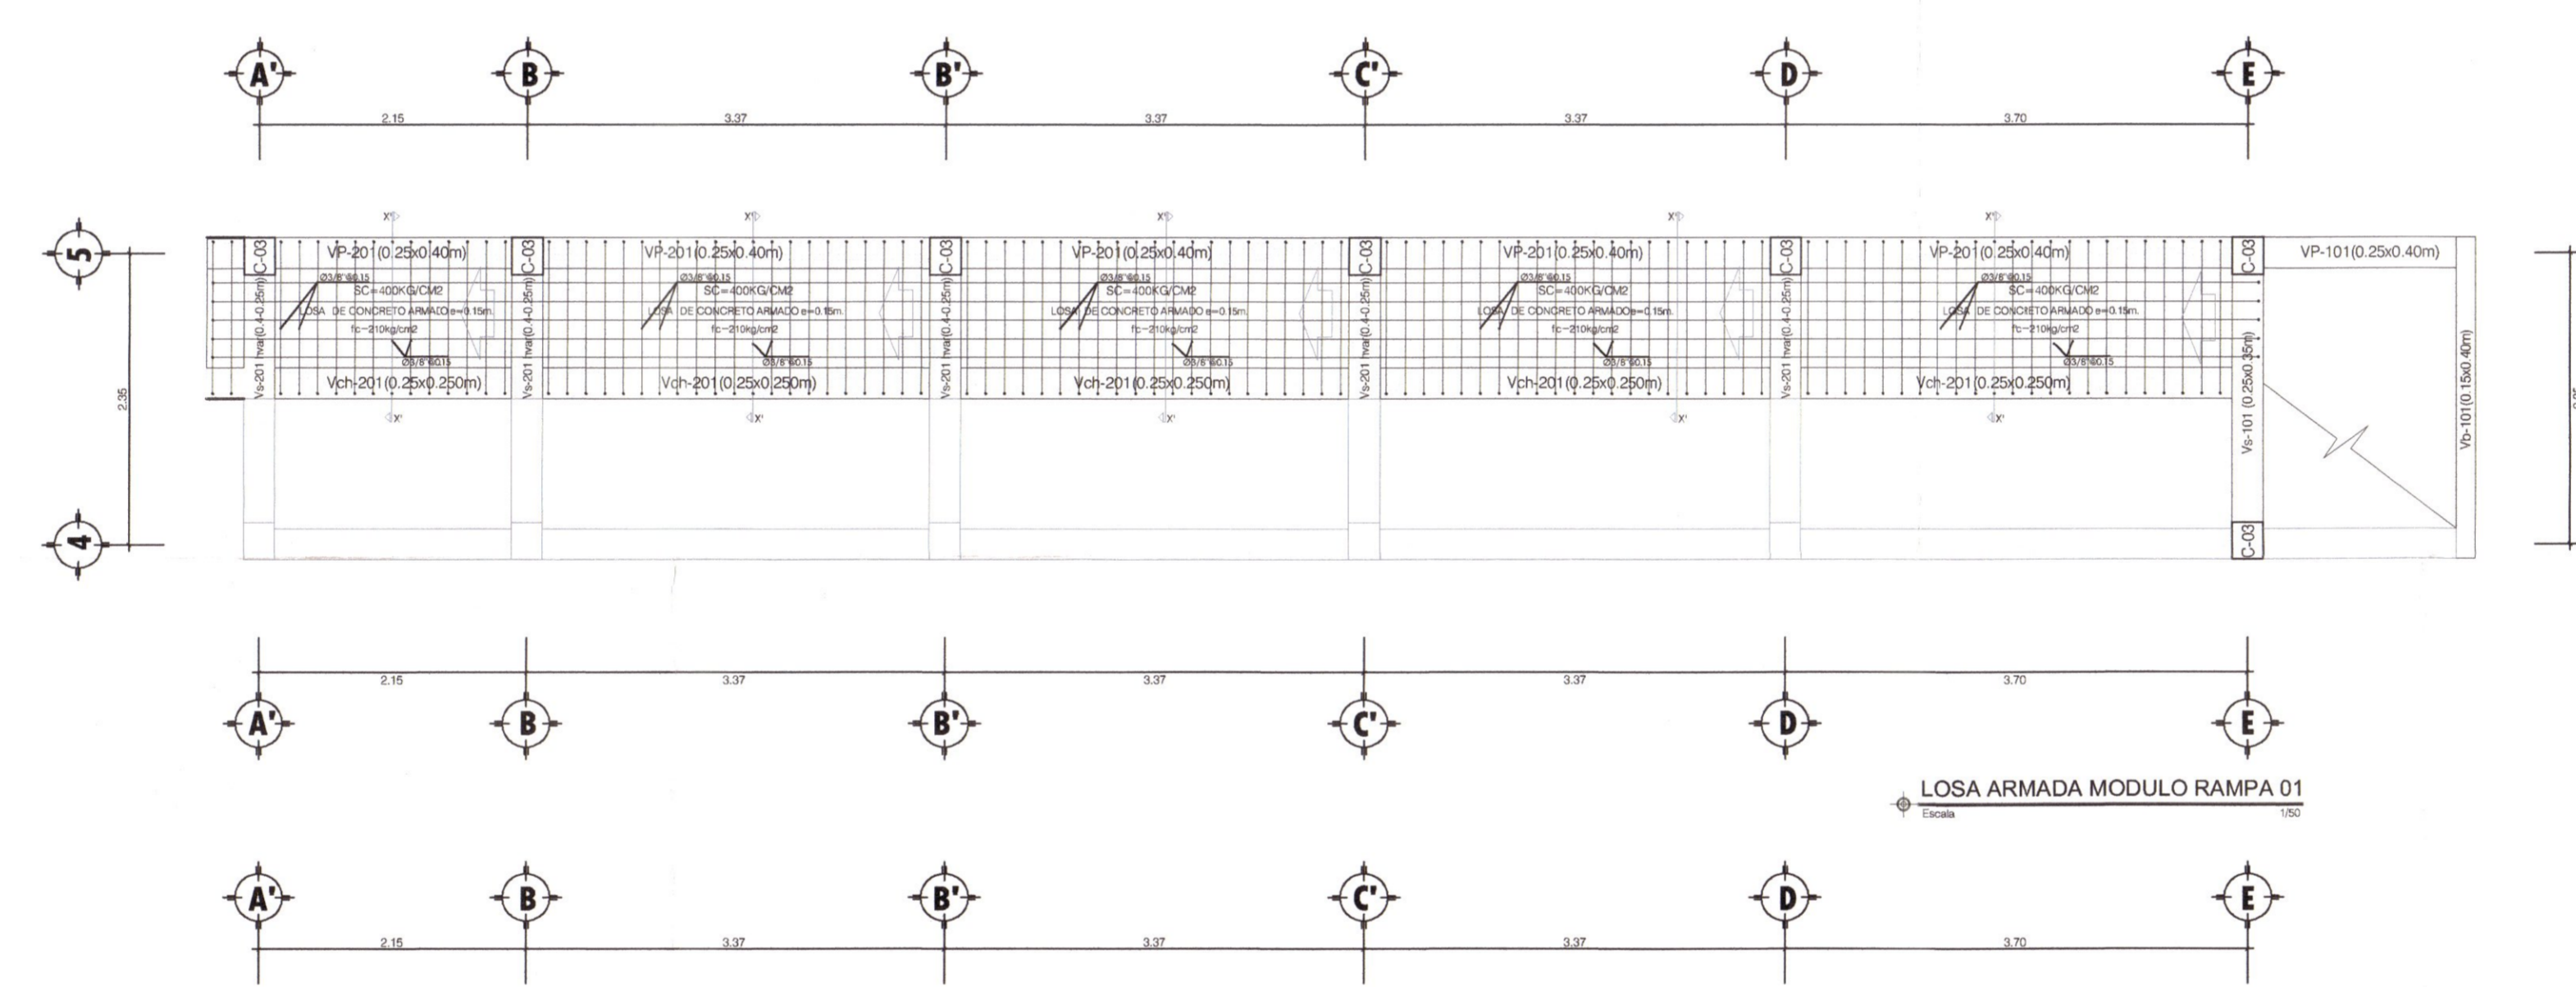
A'
B
B'
C'
D
E

2.15
3.37
3.37
3.37
3.70

5
4
2.35

X'
X'
X'
X'
X'

C-03
VP-201 (0.25x0.40m)
Ø3/8"@0.15
SC=400KG/CM2
LOSA DE CONCRETO ARMADO e=0.15m.
f'c=210kg/cm2
Ø3/8"@0.15
Vch-201 (0.25x0.250m)
Vs-201 hva(0.4-0.25m)
X'

C-03
VP-201 (0.25x0.40m)
Ø3/8"@0.15
SC=400KG/CM2
LOSA DE CONCRETO ARMADO e=0.15m.
f'c=210kg/cm2
Ø3/8"@0.15
Vch-201 (0.25x0.250m)
Vs-201 hva(0.4-0.25m)
X'

C-03
VP-201 (0.25x0.40m)
Ø3/8"@0.15
SC=400KG/CM2
LOSA DE CONCRETO ARMADO e=0.15m.
f'c=210kg/cm2
Ø3/8"@0.15
Vch-201 (0.25x0.250m)
Vs-201 hva(0.4-0.25m)
X'

C-03
VP-201 (0.25x0.40m)
Ø3/8"@0.15
SC=400KG/CM2
LOSA DE CONCRETO ARMADO e=0.15m.
f'c=210kg/cm2
Ø3/8"@0.15
Vch-201 (0.25x0.250m)
Vs-201 hva(0.4-0.25m)
X'

C-03
VP-201 (0.25x0.40m)
Ø3/8"@0.15
SC=400KG/CM2
LOSA DE CONCRETO ARMADO e=0.15m.
f'c=210kg/cm2
Ø3/8"@0.15
Vch-201 (0.25x0.250m)
Vs-201 hva(0.4-0.25m)
X'

C-03
VP-101(0.25x0.40m)
Vs-101 (0.25x0.35m)
Vb-101(0.15x0.40m)
C-03

2.15
3.37
3.37
3.37
3.70

A'
B
B'
C'
D
E

LOSA ARMADA MODULO RAMPA 01
Escala
1/50

A'
B
B'
C'
D
E

2.15
3.37
3.37
3.37
3.70